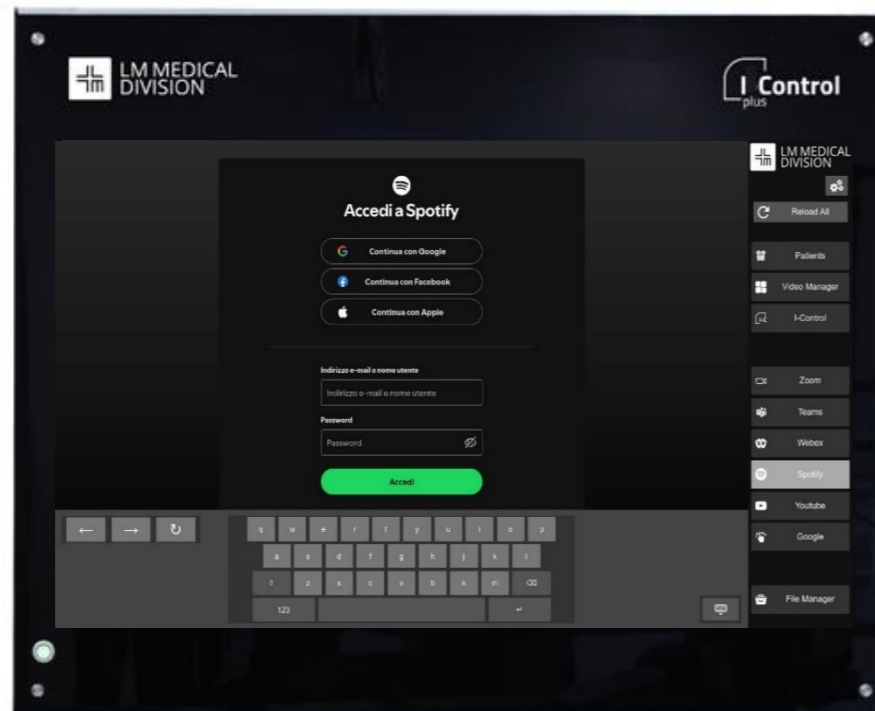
LM MEDICAL DIVISION

I Control plus

Accedi a Spotify

Continua con Google

Continua con Facebook

Continua con Apple

Indirizzo e-mail o nome utente

Indirizzo e-mail o nome utente

Password

Password

Accedi

LM MEDICAL DIVISION

Reload All

Patients

Video Manager

I-Control

Zoom

Teams

Webex

Spotify

Youtube

Google

File Manager

←
→
↻

q w e r t y u i o p
a s d f g h j k l
⇧ z x c v b n m ⌫
123 ↵